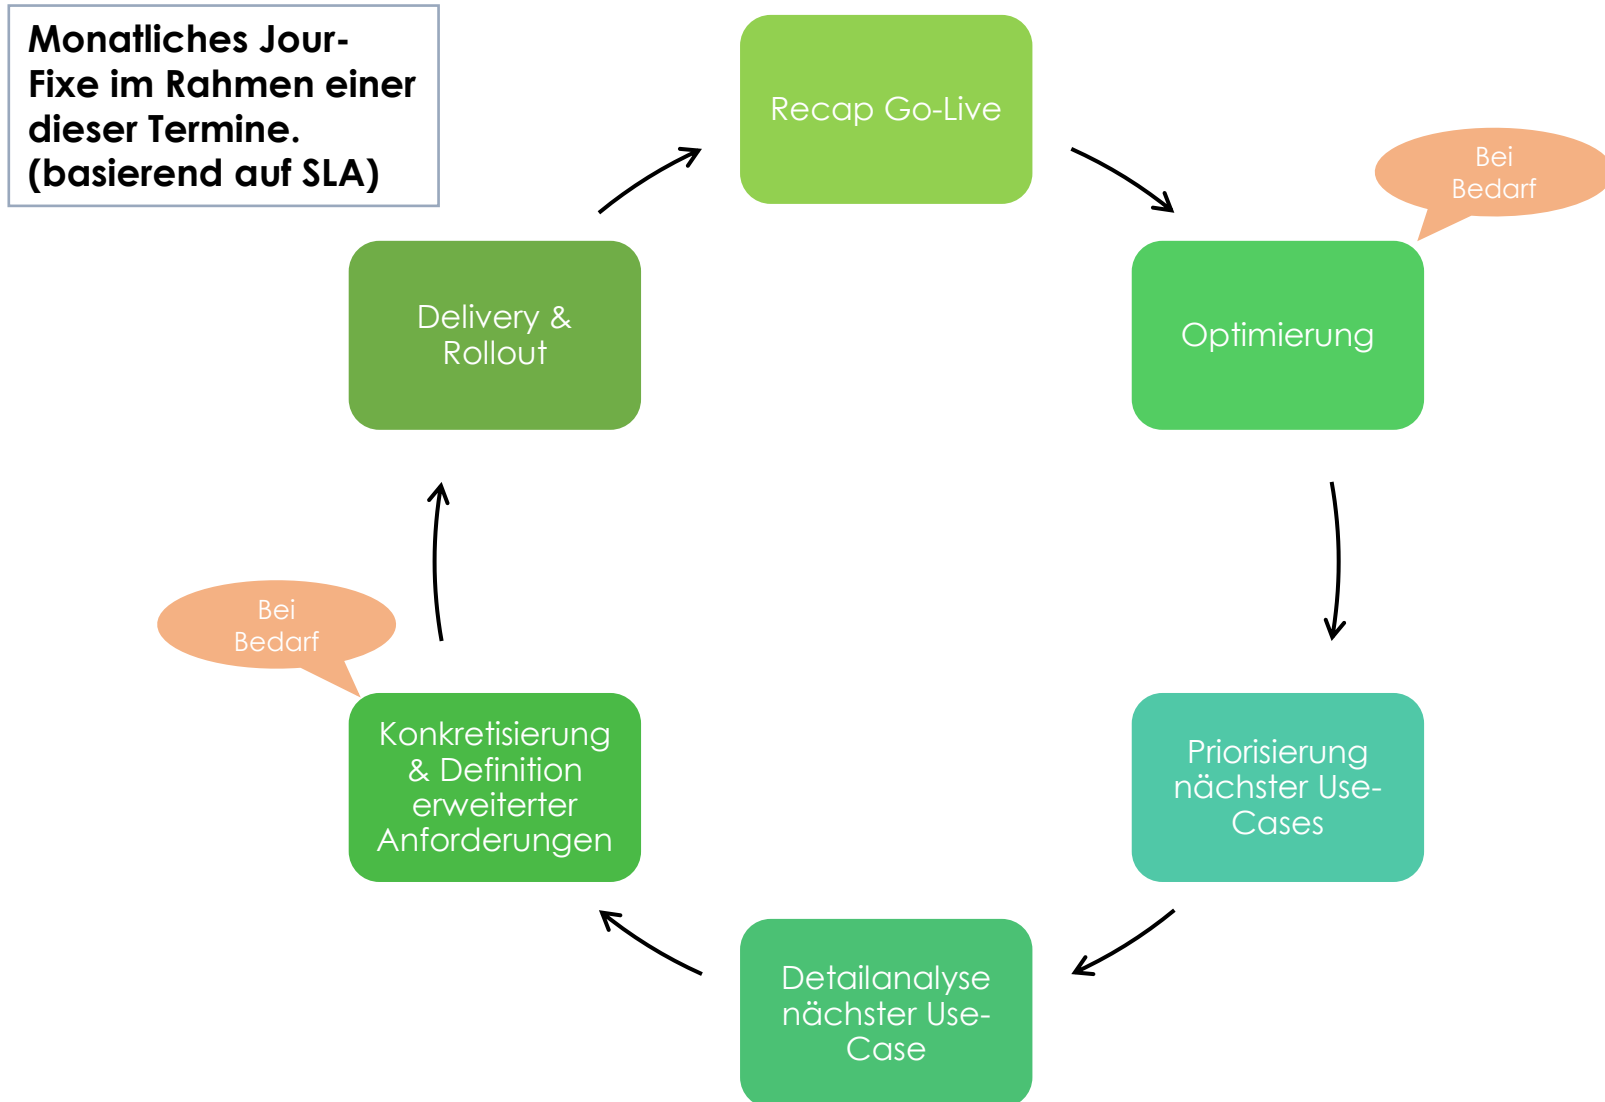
Monatliches Jour-Fixe im Rahmen einer dieser Termine. (basierend auf SLA)

Recap Go-Live

Bei Bedarf

Optimierung

Priorisierung nächster Use-Cases

Detailanalyse nächster Use-Case

Konkretisierung & Definition erweiterter Anforderungen

Bei Bedarf

Delivery & Rollout